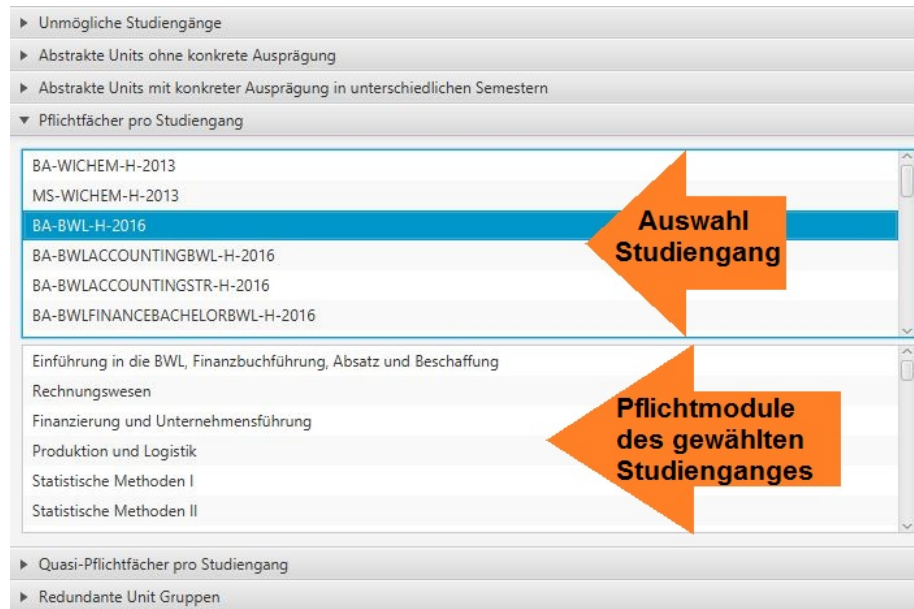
▶ Unmögliche Studiengänge
▶ Abstrakte Units ohne konkrete Ausprägung
▶ Abstrakte Units mit konkreter Ausprägung in unterschiedlichen Semestern
▼ Pflichtfächer pro Studiengang

BA-WICHEM-H-2013
MS-WICHEM-H-2013
BA-BWL-H-2016
BA-BWLACCOUNTINGBWL-H-2016
BA-BWLACCOUNTINGSTR-H-2016
BA-BWLFINANCEBACHELORBWL-H-2016

Auswahl Studiengang

Einführung in die BWL, Finanzbuchführung, Absatz und Beschaffung
Rechnungswesen
Finanzierung und Unternehmensführung
Produktion und Logistik
Statistische Methoden I
Statistische Methoden II

Pflichtmodule des gewählten Studienganges

▶ Quasi-Pflichtfächer pro Studiengang
▶ Redundante Unit Gruppen